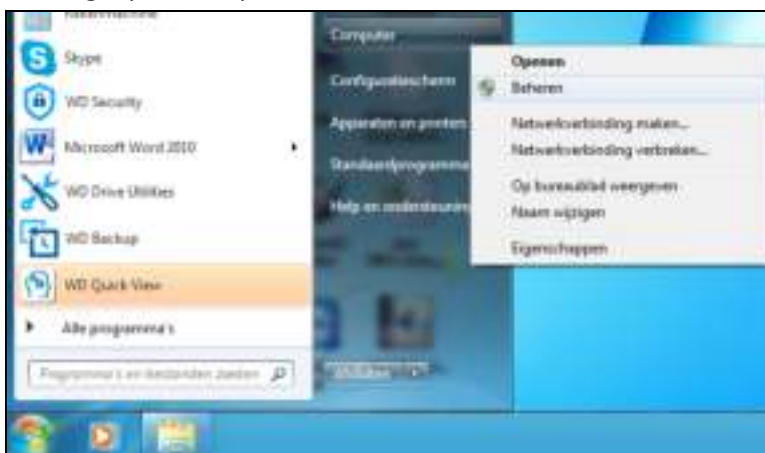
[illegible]
Skype
WD Security
Microsoft Word 2010
WD Drive Utilities
WD Backup
WD Quick View
Alle programma's
Programma's en bestanden zoeken

Computer
Configuratiescherm
Apparaten en printers
Standaardprogramma's
Help en ondersteuning

Openen
Beheren
Netwerkverbinding maken...
Netwerkverbinding verbreken...
Op bureaublad weergeven
Naam wijzigen
Eigenschappen